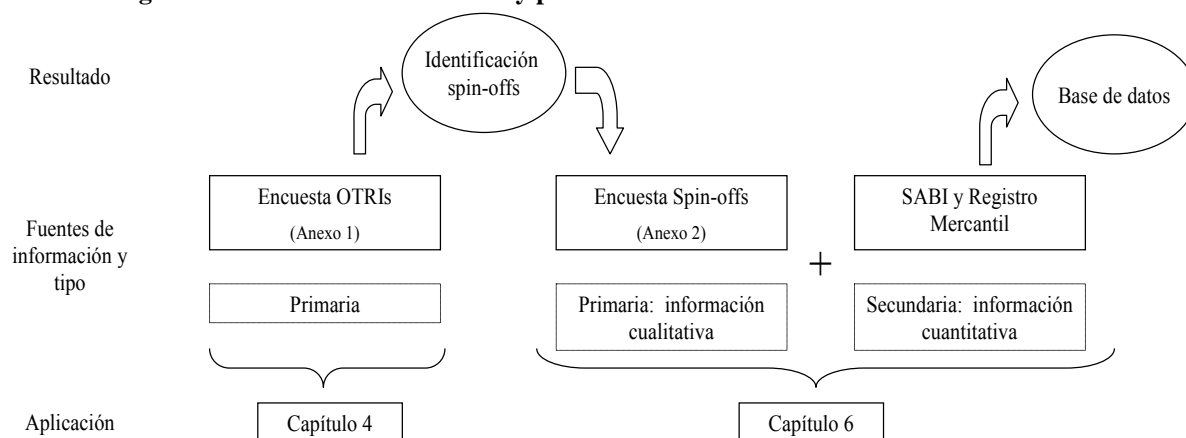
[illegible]

Resultado

Identificación spin-offs

Base de datos

Fuentes de información y tipo

Encuesta OTRIs

(Anexo 1)

Encuesta Spin-offs

(Anexo 2)

SABI y Registro Mercantil

+

Primaria

Primaria: información cualitativa

Secundaria: información cuantitativa

Aplicación

Capítulo 4

Capítulo 6